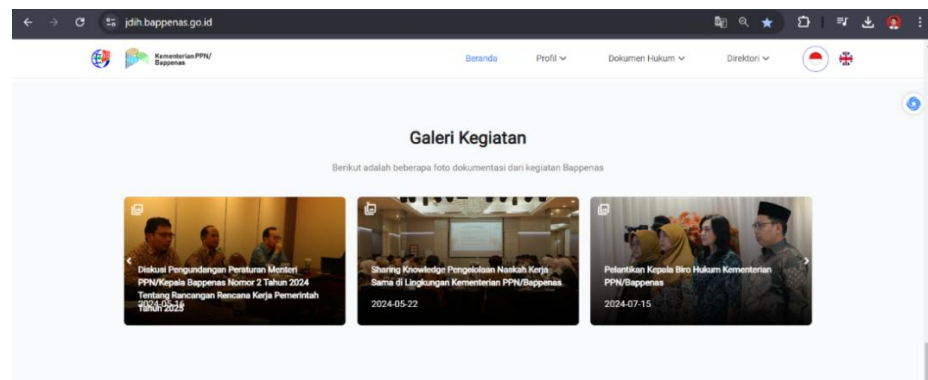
jdih.bappenas.go.id

Kementerian PPN/ Bappenas

Beranda Profil Dokumen Hukum Direktori

Galeri Kegiatan

Berikut adalah beberapa foto dokumentasi dari kegiatan Bappenas

Diskusi Pengundangan Peraturan Menteri PPN/Kepala Bappenas Nomor 2 Tahun 2024 Tentang Rancangan Rencana Kerja Pemerintah Tahun 2025
2024-05-16

Sharing Knowledge Pengelolaan Naskah Kerja Sama di Lingkungan Kementerian PPN/Bappenas
2024-05-22

Pelantikan Kepala Biro Hukum Kementerian PPN/Bappenas
2024-07-15